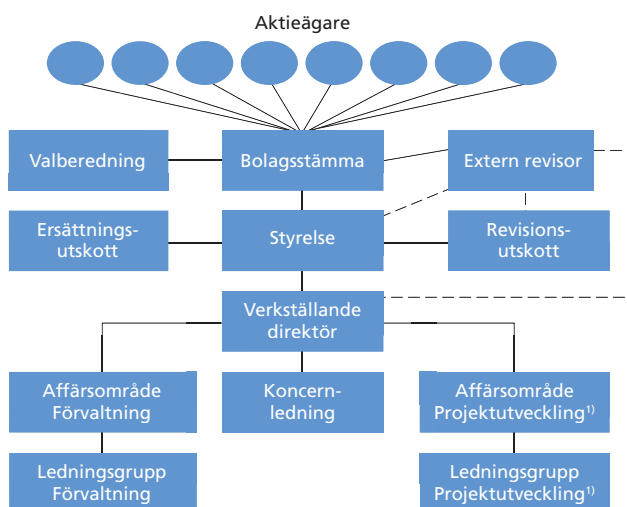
Aktieägare

Valberedning

Bolagsstämma

Extern revisor

Ersättningsutskott

Styrelse

Revisionsutskott

Verkställande direktör

Affärsområde Förvaltning

Koncernledning

Affärsområde Projektutveckling$^{1)}$

Ledningsgrupp Förvaltning

Ledningsgrupp Projektutveckling$^{1)}$